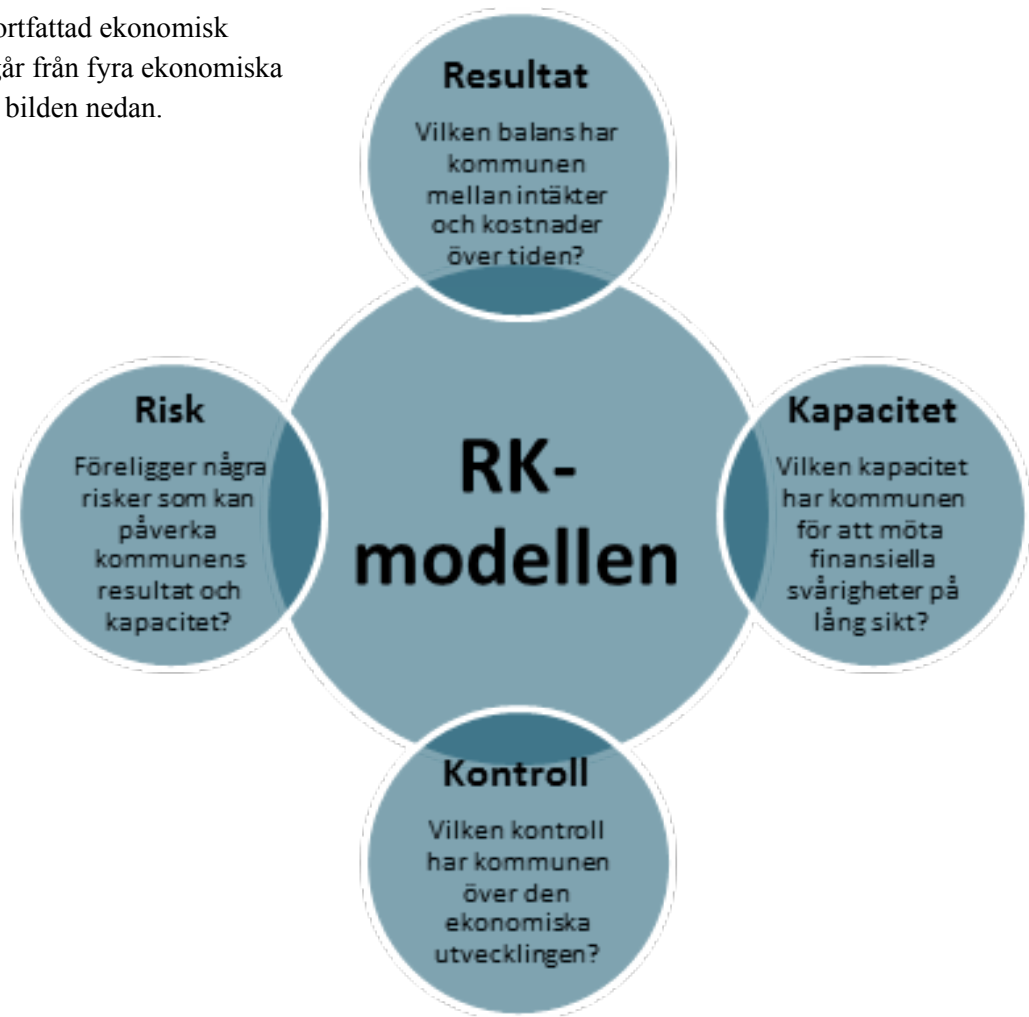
ortfattad ekonomisk går från fyra ekonomiska bilden nedan.

Resultat

Vilken balans har kommunen mellan intäkter och kostnader över tiden?

Risk

Föreligger några risker som kan påverka kommunens resultat och kapacitet?

RK-modellen

Kapacitet

Vilken kapacitet har kommunen för att möta finansiella svårigheter på lång sikt?

Kontroll

Vilken kontroll har kommunen över den ekonomiska utvecklingen?